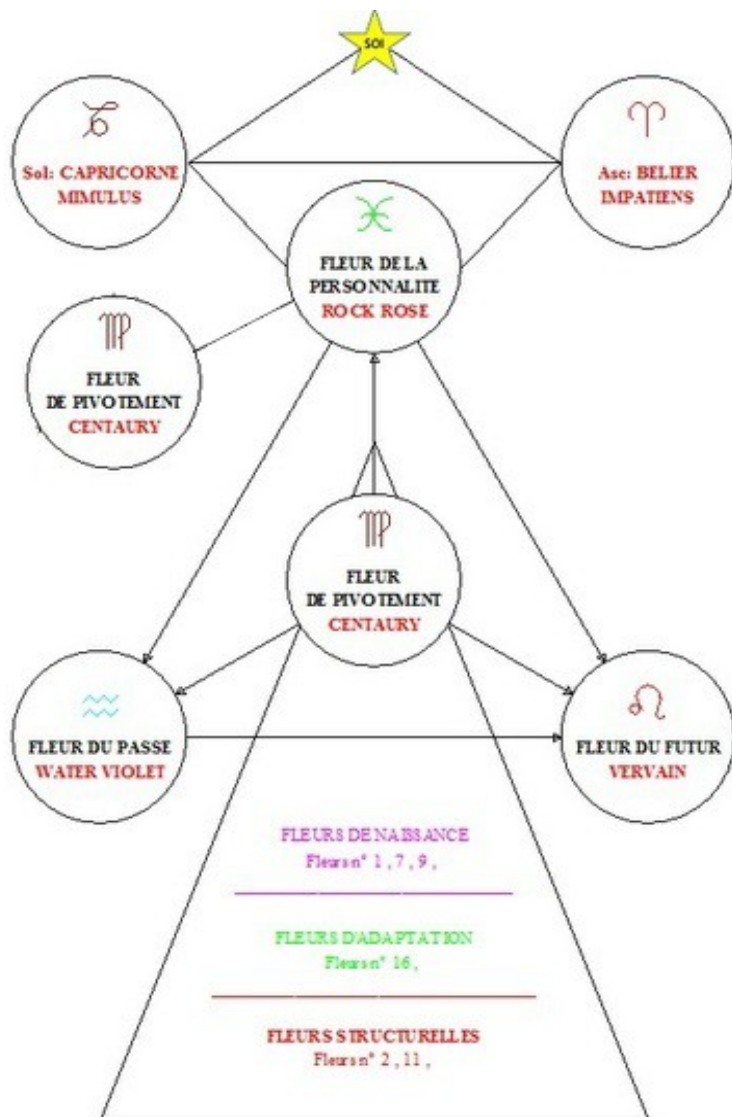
SOI

♑
Sol: CAPRICORNE
MIMULUS

♈
Asc: BELIER
IMPATIENS

♓
FLEUR DE LA PERSONNALITE
ROCK ROSE

♍
FLEUR DE PIVOTEMENT
CENTAURY

♍
FLEUR DE PIVOTEMENT
CENTAURY

♒
FLEUR DU PASSE
WATER VIOLET

♌
FLEUR DU FUTUR
VERVAIN

FLEURS DE NAISSANCE
Fleurs n° 1 , 7 , 9 ,

FLEURS D'ADAPTATION
Fleurs n° 16 ,

FLEURS STRUCTURELLES
Fleurs n° 2 , 11 ,